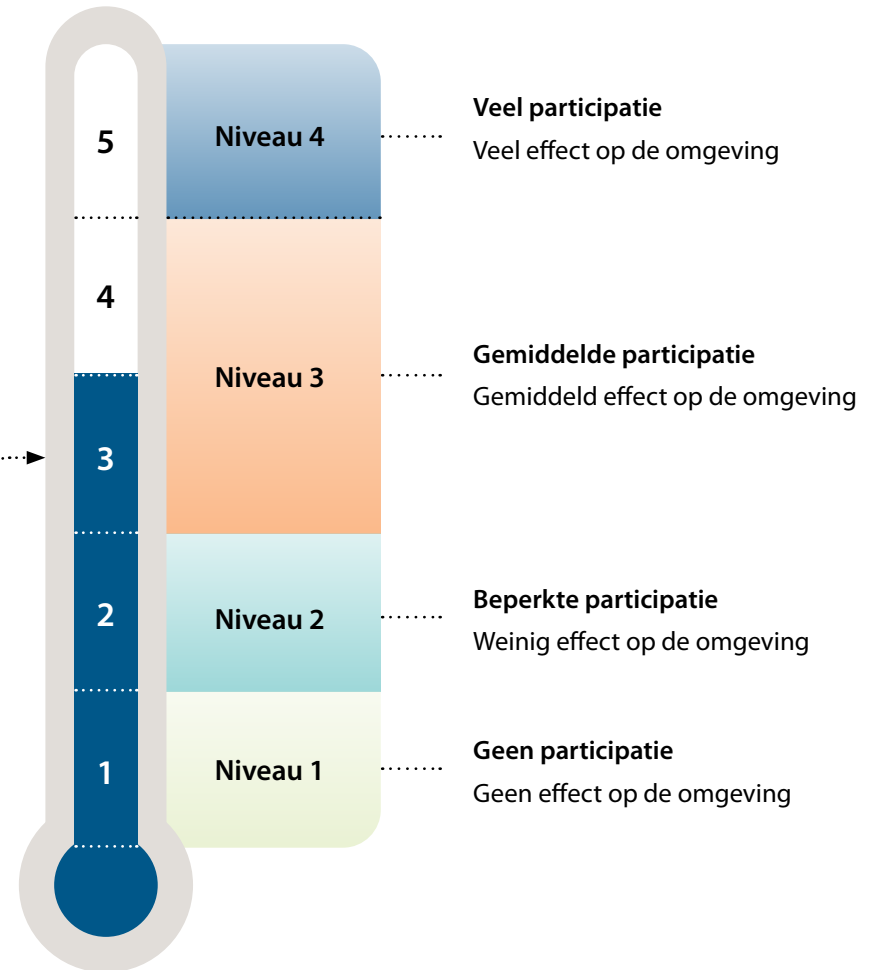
5
4
3
2
1

Niveau 4
Niveau 3
Niveau 2
Niveau 1

**Veel participatie**
Veel effect op de omgeving

**Gemiddelde participatie**
Gemiddeld effect op de omgeving

**Beperkte participatie**
Weinig effect op de omgeving

**Geen participatie**
Geen effect op de omgeving